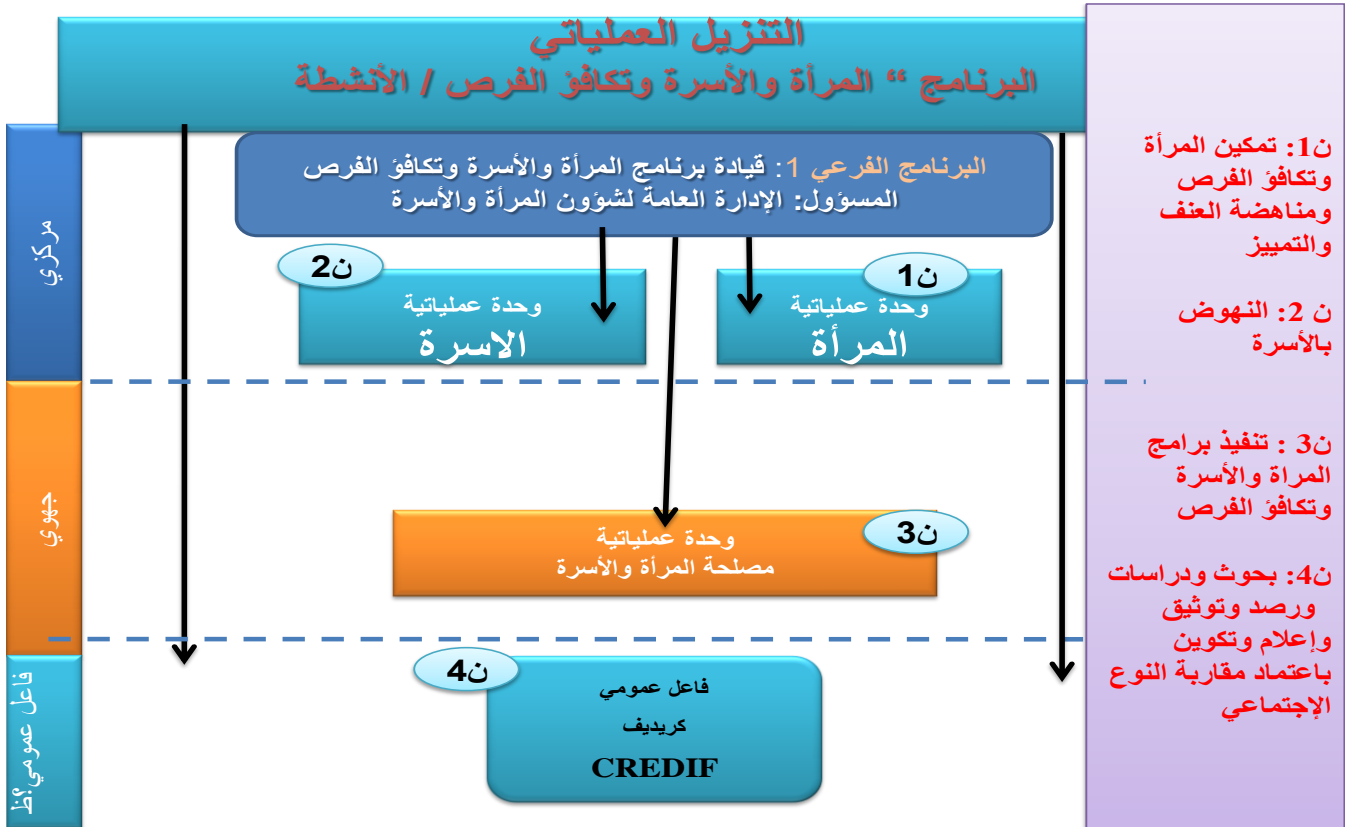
التنزيل العملياتي
البرنامج " المرأة والأسرة وتكافؤ الفرص / الأنشطة

البرنامج الفرعي 1: قيادة برنامج المرأة والأسرة وتكافؤ الفرص
المسؤول: الإدارة العامة لشؤون المرأة والأسرة

ن2
وحدة عملياتية
الاسرة

ن1
وحدة عملياتية
المرأة

ن3
وحدة عملياتية
مصلحة المرأة والأسرة

ن4
فاعل عمومي
كريديف
CREDIF

مركزي

جهوي

فاعل عمومي:ظ

ن1: تمكين المرأة وتكافؤ الفرص ومناهضة العنف والتمييز

ن 2: النهوض بالأسرة

ن3 : تنفيذ برامج المراة والأسرة وتكافؤ الفرص

ن4: بحوث ودراسات ورصد وتوثيق وإعلام وتكوين باعتماد مقاربة النوع الإجتماعي